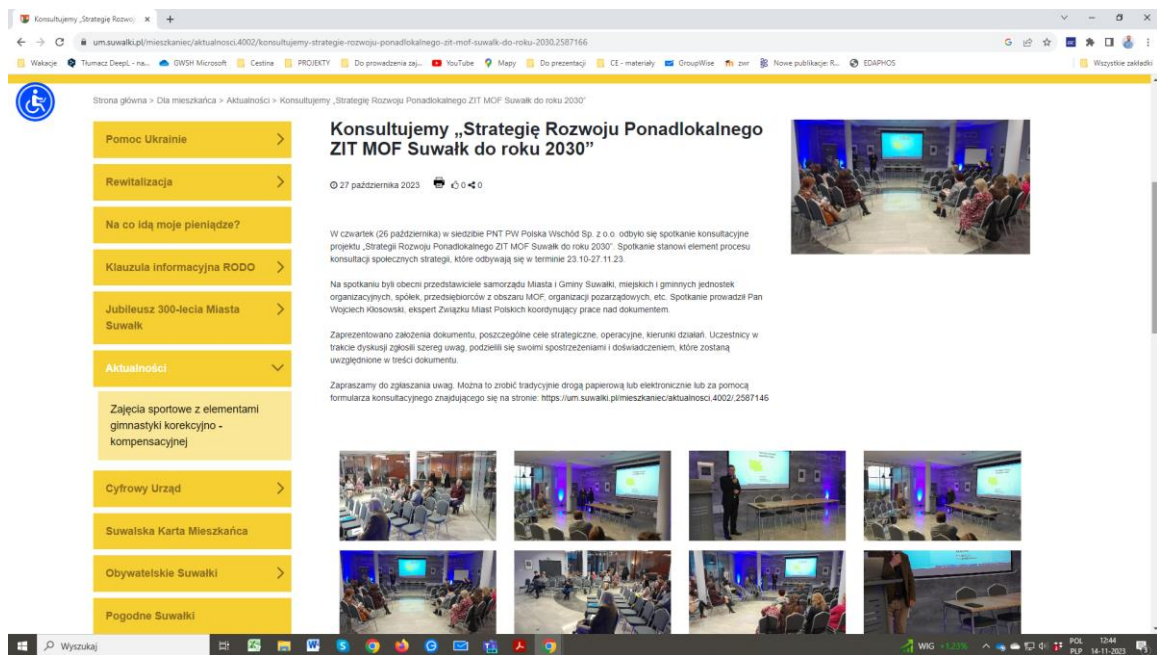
Konsultujemy „Strategię Rozwoj ×  +

um.suwalki.pl/mieszkaniec/aktualnosci,4002/konsultujemy-strategie-rozwoju-ponadlokalnego-zit-mof-suwalk-do-roku-2030,2587166

Wakacje  Tłumacz DeepL - na...  GWSH Microsoft  Cestina  PROJEKTY  Do prowadzenia zaj...  YouTube  Mapy  Do prezentacji  CE - materiały  GroupWise  zwr  Nowe publikacje: R...  EDAPHOS  Wszystkie zakładki

Strona główna > Dla mieszkańca > Aktualności > Konsultujemy „Strategię Rozwoju Ponadlokalnego ZIT MOF Suwałk do roku 2030"

Pomoc Ukrainie

Rewitalizacja

Na co idą moje pieniądze?

Klauzula informacyjna RODO

Jubileusz 300-lecia Miasta Suwałk

Aktualności

Zajęcia sportowe z elementami gimnastyki korekcyjno - kompensacyjnej

Cyfrowy Urząd

Suwalska Karta Mieszkańca

Obywatelskie Suwałki

Pogodne Suwałki

Konsultujemy „Strategię Rozwoju Ponadlokalnego ZIT MOF Suwałk do roku 2030"

27 października 2023  0  0

W czwartek (26 października) w siedzibie PNT PW Polska Wschód Sp. z o.o. odbyło się spotkanie konsultacyjne projektu „Strategii Rozwoju Ponadlokalnego ZIT MOF Suwałk do roku 2030". Spotkanie stanowi element procesu konsultacji społecznych strategii, które odbywają się w terminie 23.10-27.11.23.

Na spotkaniu byli obecni przedstawiciele samorządu Miasta i Gminy Suwałki, miejskich i gminnych jednostek organizacyjnych, spółek, przedsiębiorców z obszaru MOF, organizacji pozarządowych, etc. Spotkanie prowadził Pan Wojciech Kłosowski, ekspert Związku Miast Polskich koordynujący prace nad dokumentem.

Zaprezentowano założenia dokumentu, poszczególne cele strategiczne, operacyjne, kierunki działań. Uczestnicy w trakcie dyskusji zgłosili szereg uwag, podzielili się swoimi spostrzeżeniami i doświadczeniem, które zostaną uwzględnione w treści dokumentu.

Zapraszamy do zgłaszania uwag. Można to zrobić tradycyjnie drogą papierową lub elektronicznie lub za pomocą formularza konsultacyjnego znajdującego się na stronie: https://um.suwalki.pl/mieszkaniec/aktualnosci,4002/,2587146

Wyszukaj  WIG +1,23%  POL PLP  12:44 14-11-2023